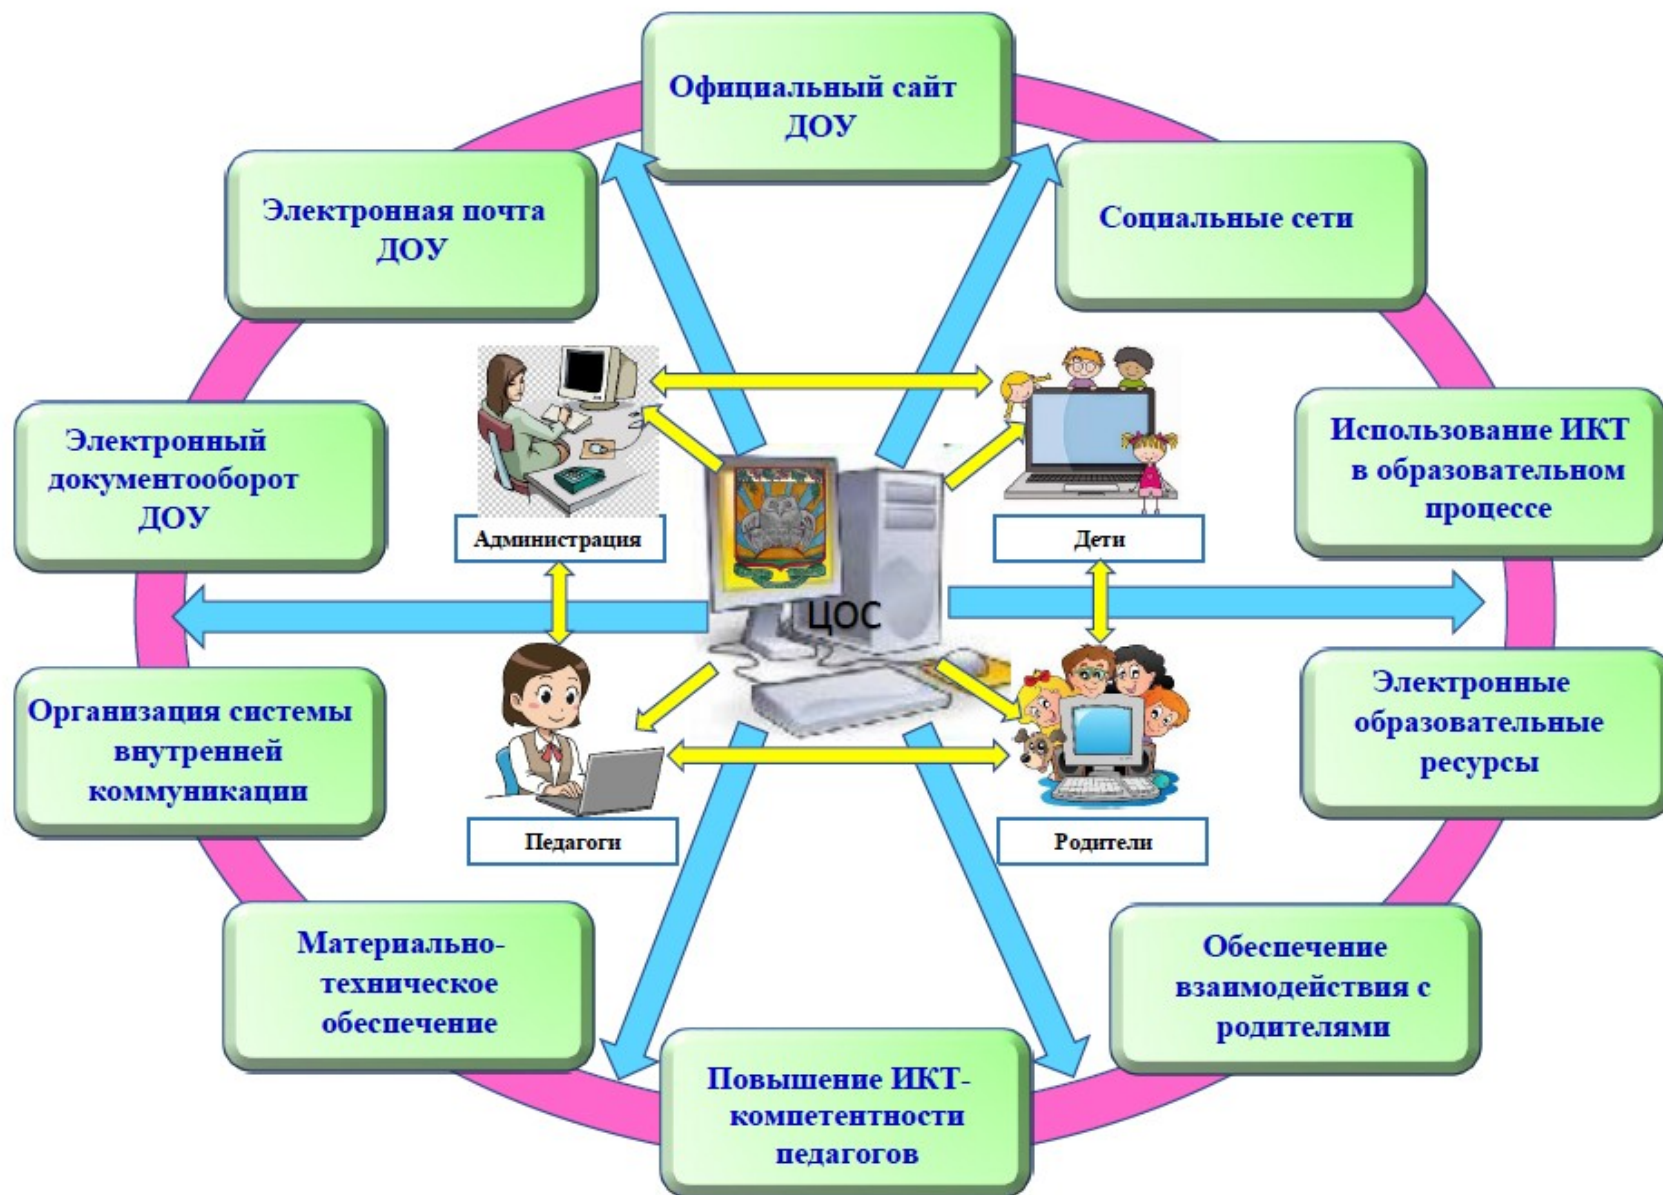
Официальный сайт ДОУ

Социальные сети

Использование ИКТ в образовательном процессе

Электронные образовательные ресурсы

Обеспечение взаимодействия с родителями

Повышение ИКТ-компетентности педагогов

Материально-техническое обеспечение

Организация системы внутренней коммуникации

Электронный документооборот ДОУ

Электронная почта ДОУ

Администрация

Дети

ЦОС

Педагоги

Родители